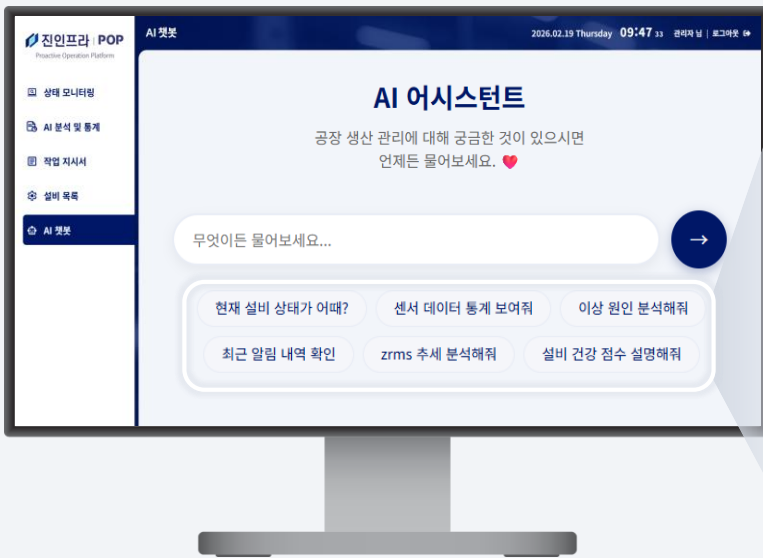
진인프라 | POP
Proactive Operation Platform

상태 모니터링
AI 분석 및 통계
작업 지시서
설비 목록
AI 챗봇

AI 챗봇

2026.02.19 Thursday 09:47 33 관리자 님 | 로그아웃

AI 어시스턴트

공장 생산 관리에 대해 궁금한 것이 있으시면 언제든 물어보세요.

무엇이든 물어보세요...

→

현재 설비 상태가 어때?
센서 데이터 통계 보여줘
이상 원인 분석해줘
최근 알림 내역 확인
zrms 추세 분석해줘
설비 건강 점수 설명해줘